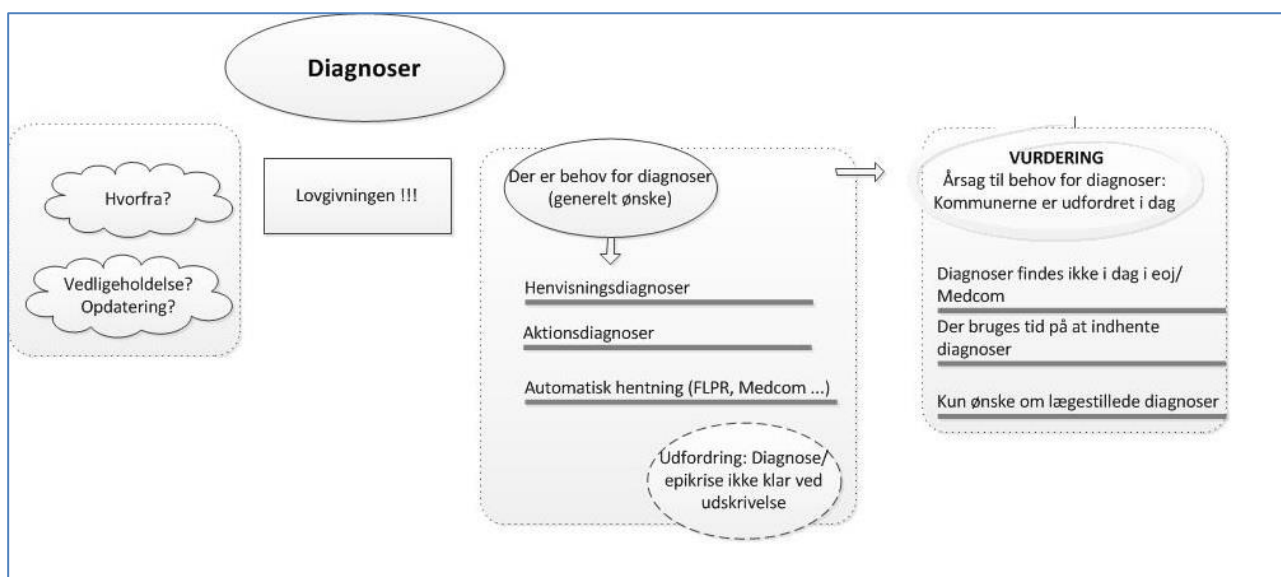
Diagnoser

Hvorfra?

Vedligeholdelse? Opdatering?

Lovgivningen !!!

Der er behov for diagnoser (generelt ønske)

Henvisningsdiagnoser

Aktionsdiagnoser

Automatisk hentning (FLPR, Medcom ...)

Udfordring: Diagnose/ epikrise ikke klar ved udskrivelse

VURDERING
Årsag til behov for diagnoser: Kommunerne er udfordret i dag

Diagnoser findes ikke i dag i eoj/ Medcom

Der bruges tid på at indhente diagnoser

Kun ønske om lægestillede diagnoser